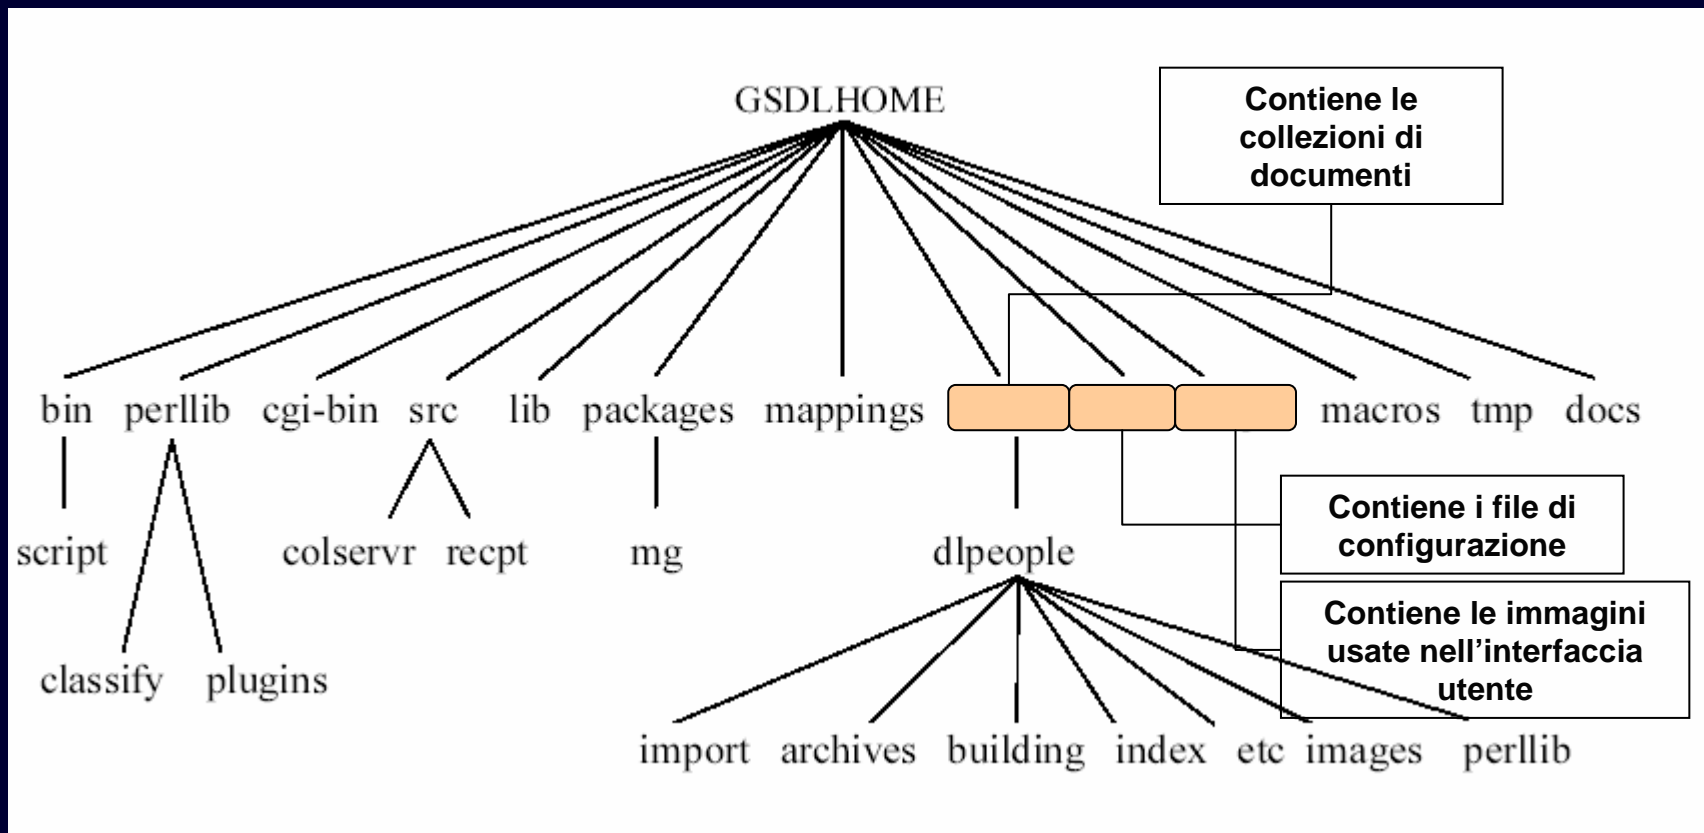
GSDLHOME

Contiene le collezioni di documenti

bin perllib cgi-bin src lib packages mappings macros tmp docs

script

classify plugins

colservr recpt

mg

dlpeople

Contiene i file di configurazione

Contiene le immagini usate nell'interfaccia utente

import archives building index etc images perllib